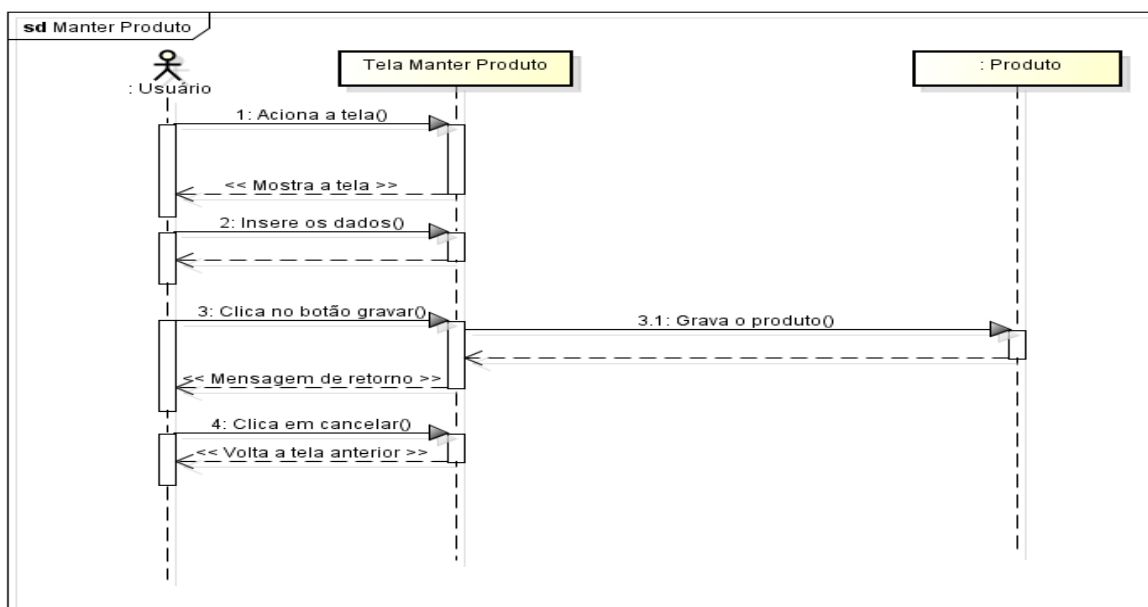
sd Manter Produto

: Usuário

Tela Manter Produto

: Produto

1: Aciona a tela()

<< Mostra a tela >>

2: Insere os dados()

3: Clica no botão gravar()

3.1: Grava o produto()

<< Mensagem de retorno >>

4: Clica em cancelar()

<< Volta a tela anterior >>